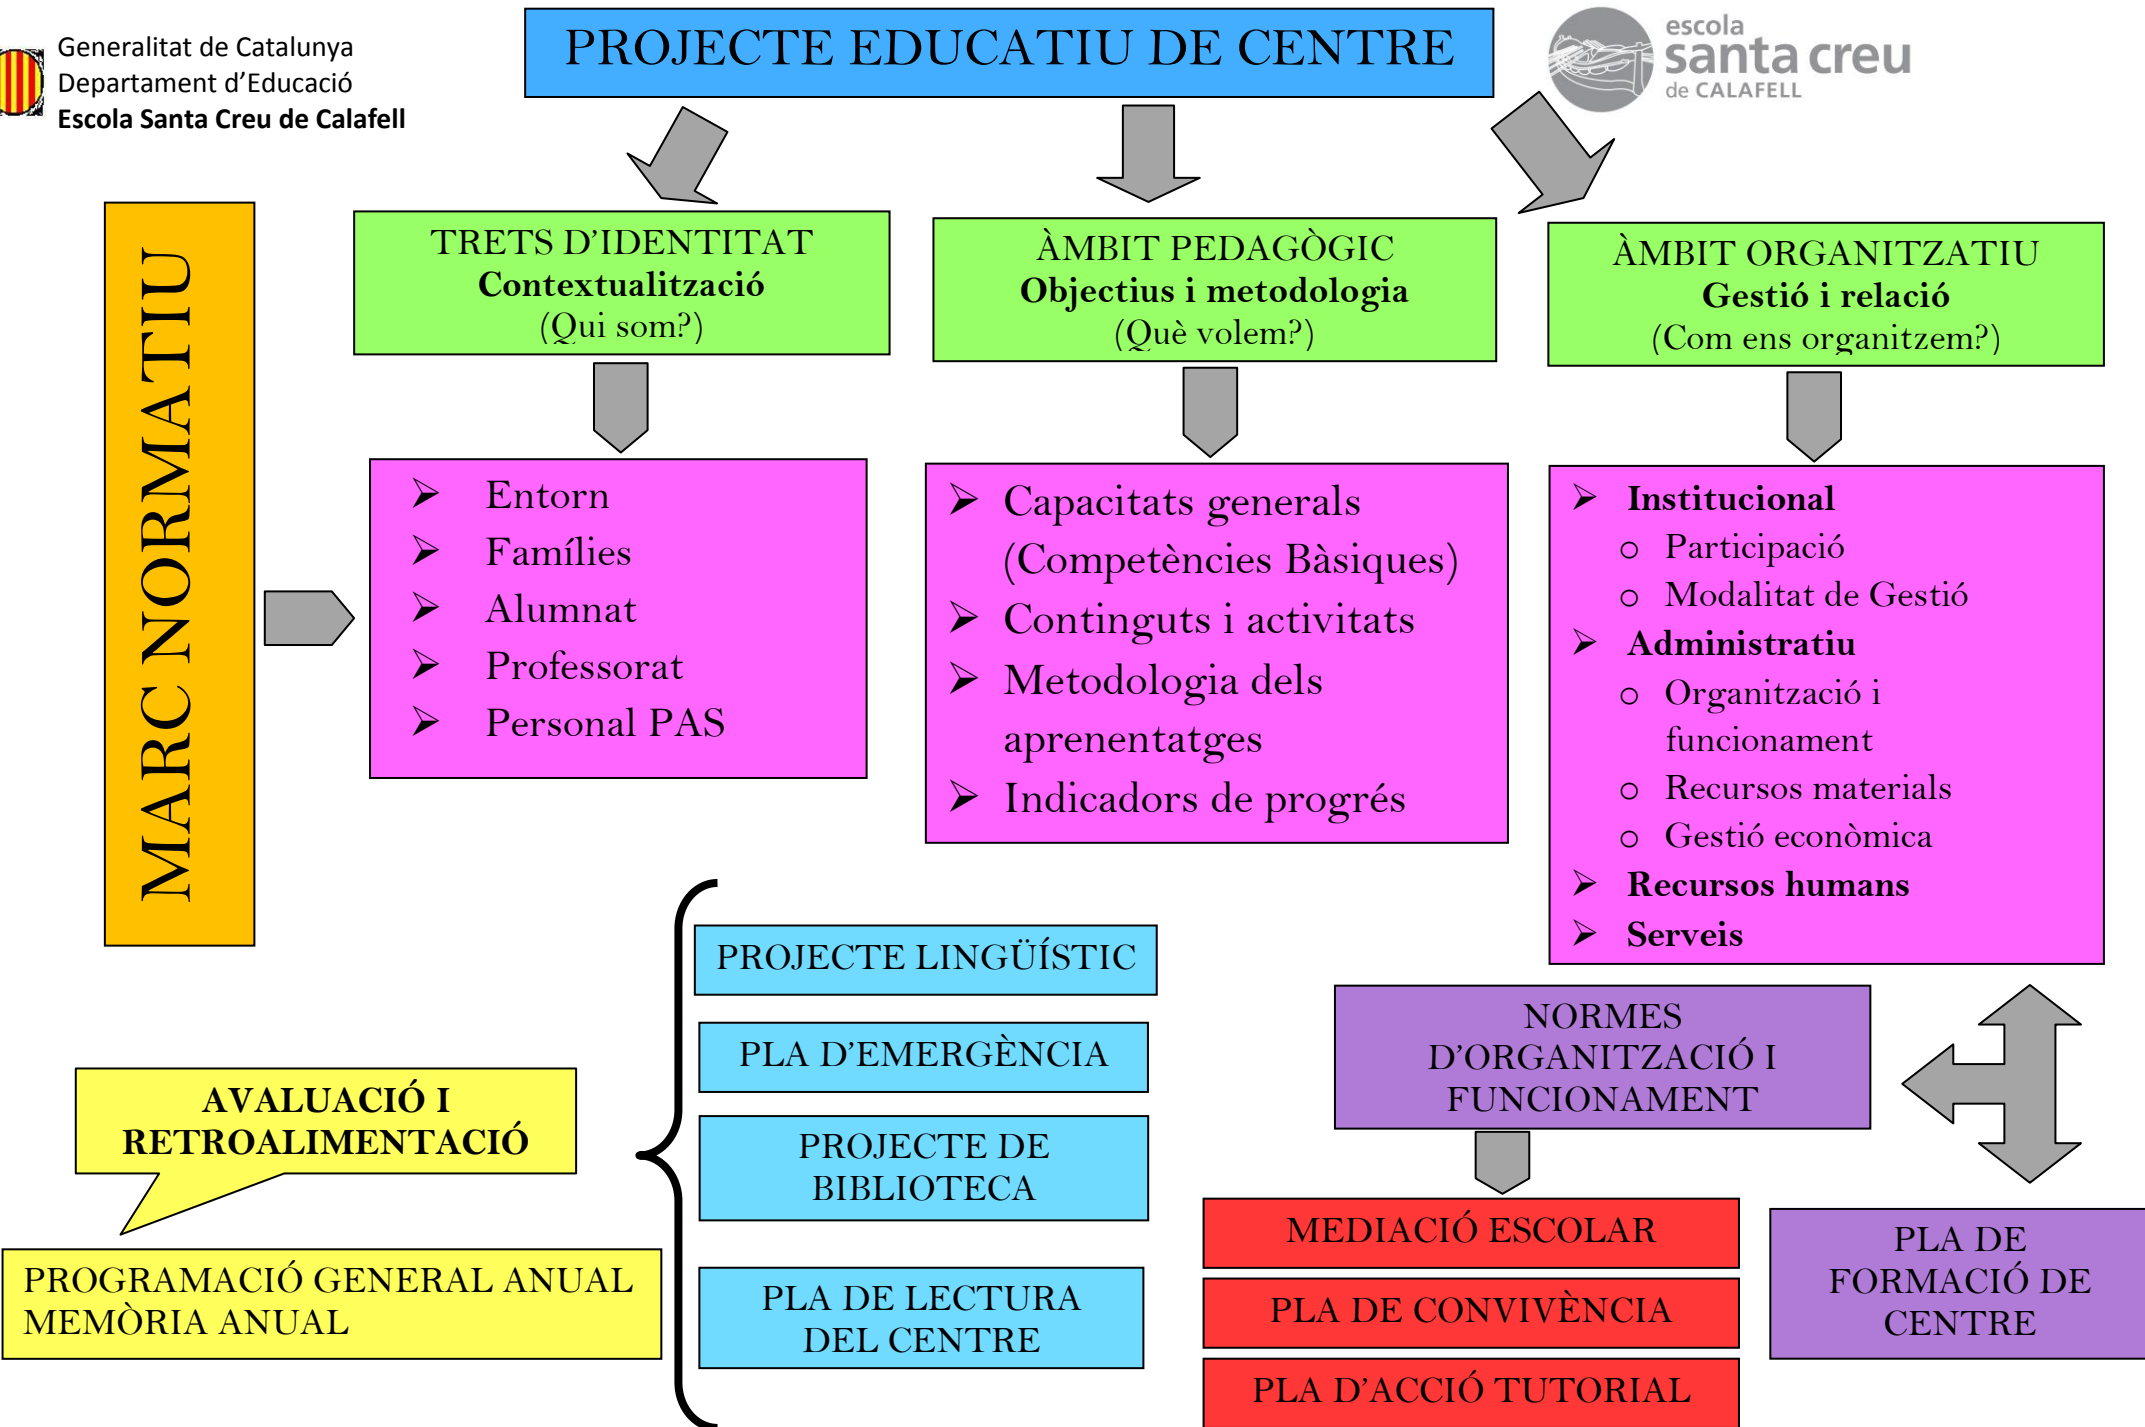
Generalitat de Catalunya
Departament d'Educació
Escola Santa Creu de Calafell

PROJECTE EDUCATIU DE CENTRE

escola
santa creu
de CALAFELL

MARC NORMATIU

TRETS D'IDENTITAT
Contextualització
(Qui som?)

ÀMBIT PEDAGÒGIC
Objectius i metodologia
(Què volem?)

ÀMBIT ORGANITZATIU
Gestió i relació
(Com ens organitzem?)

- Entorn
- Famílies
- Alumnat
- Professorat
- Personal PAS

- Capacitats generals (Competències Bàsiques)
- Continguts i activitats
- Metodologia dels aprenentatges
- Indicadors de progrés

- Institucional
  - Participació
  - Modalitat de Gestió
- Administratiu
  - Organització i funcionament
  - Recursos materials
  - Gestió econòmica
- Recursos humans
- Serveis

PROJECTE LINGÜÍSTIC

PLA D'EMERGÈNCIA

PROJECTE DE BIBLIOTECA

PLA DE LECTURA DEL CENTRE

NORMES D'ORGANITZACIÓ I FUNCIONAMENT

AVALUACIÓ I RETROALIMENTACIÓ

PROGRAMACIÓ GENERAL ANUAL
MEMÒRIA ANUAL

MEDIACIÓ ESCOLAR

PLA DE CONVIVÈNCIA

PLA D'ACCIÓ TUTORIAL

PLA DE FORMACIÓ DE CENTRE